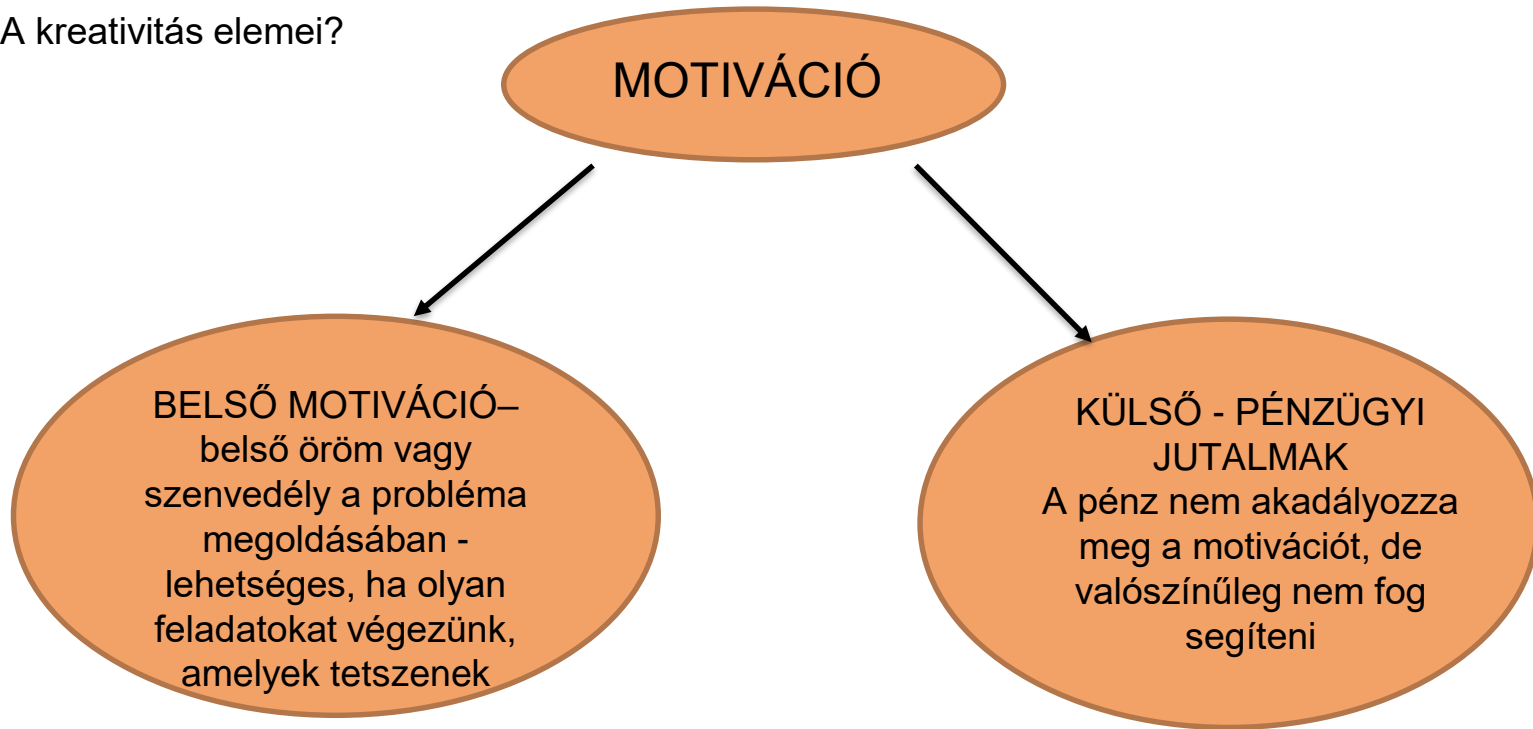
A kreativitás elemei?

MOTIVÁCIÓ

BELSŐ MOTIVÁCIÓ– belső öröm vagy szenvedély a probléma megoldásában - lehetséges, ha olyan feladatokat végezünk, amelyek tetszenek

KÜLSŐ - PÉNZÜGYI JUTALMAK
A pénz nem akadályozza meg a motivációt, de valószínűleg nem fog segíteni